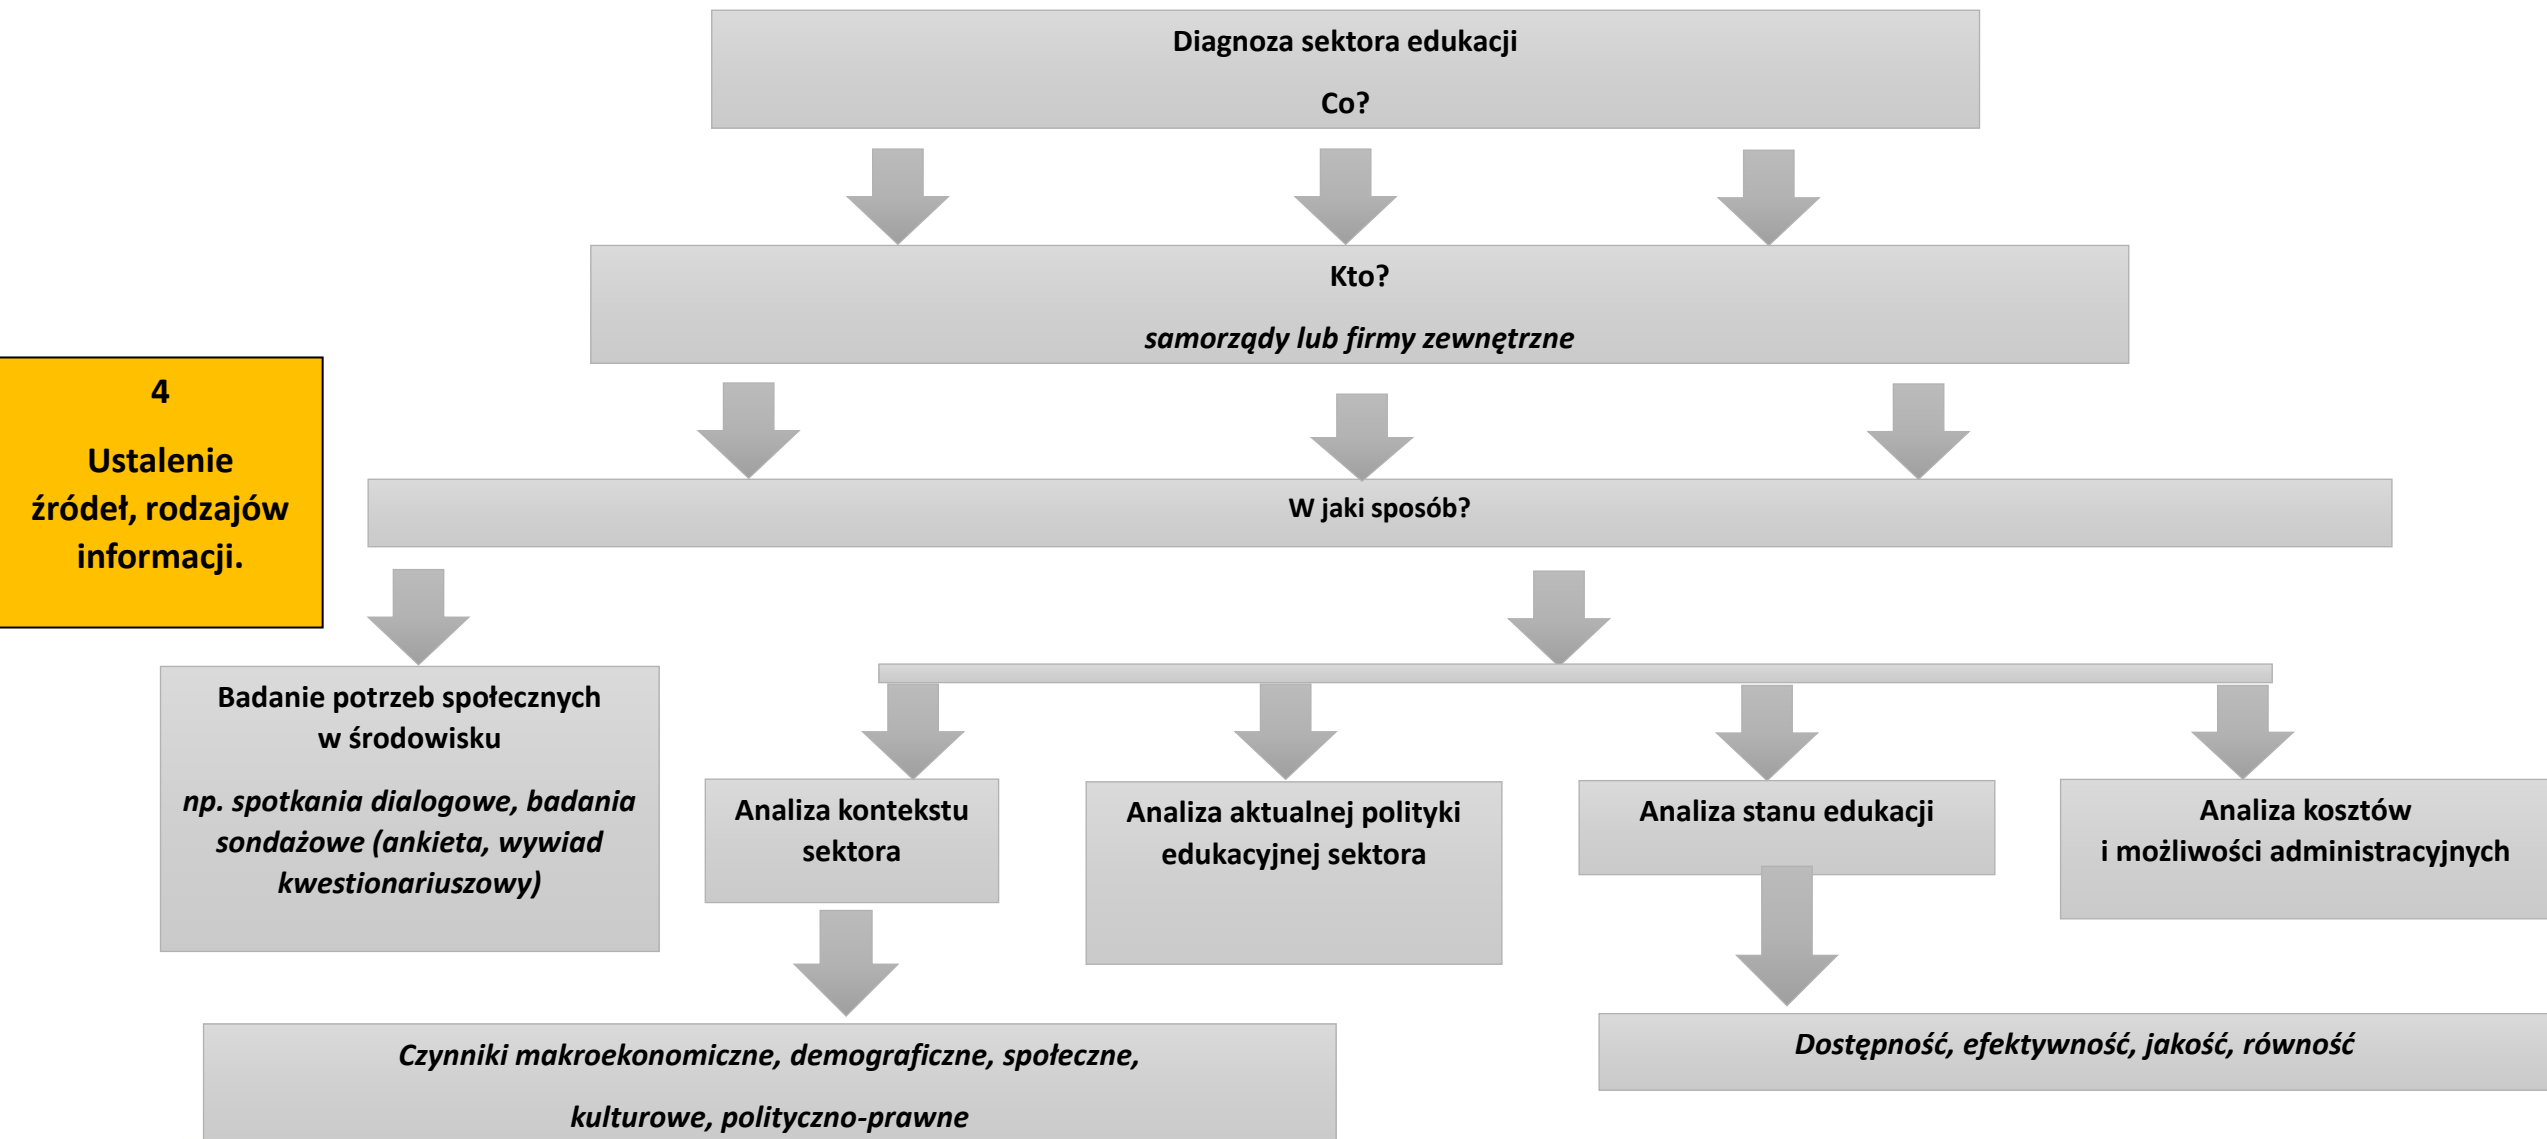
Diagnoza sektora edukacji

Co?

Kto?

samorządy lub firmy zewnętrzne

4

Ustalenie źródeł, rodzajów informacji.

W jaki sposób?

Badanie potrzeb społecznych w środowisku

np. spotkania dialogowe, badania sondażowe (ankieta, wywiad kwestionariuszowy)

Analiza kontekstu sektora

Analiza aktualnej polityki edukacyjnej sektora

Analiza stanu edukacji

Analiza kosztów i możliwości administracyjnych

Czynniki makroekonomiczne, demograficzne, społeczne,

kulturowe, polityczno-prawne

Dostępność, efektywność, jakość, równość